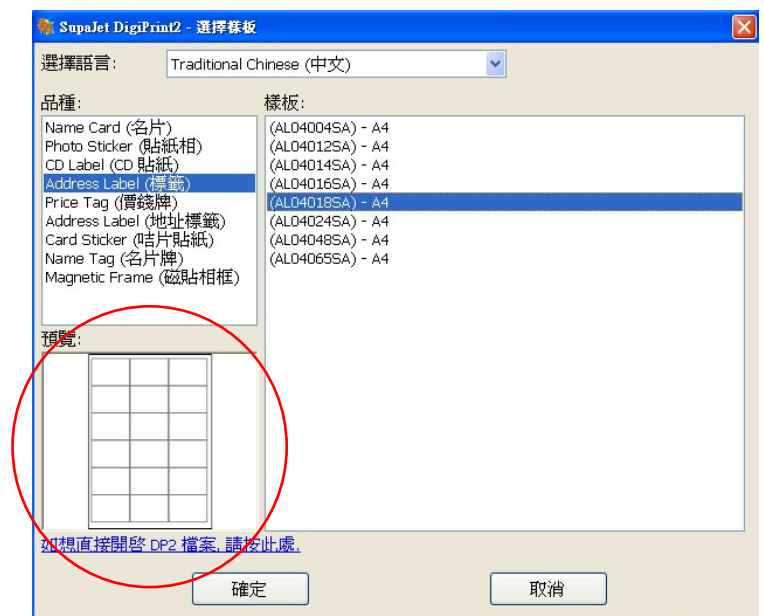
SupaJet DigiPrint2 - 選擇樣板

選擇語言: Traditional Chinese (中文)

品種:
Name Card (名片)
Photo Sticker (貼紙相)
CD Label (CD 貼紙)
Address Label (標籤)
Price Tag (價錢牌)
Address Label (地址標籤)
Card Sticker (咭片貼紙)
Name Tag (名片牌)
Magnetic Frame (磁貼相框)

樣板:
(AL04004SA) - A4
(AL04012SA) - A4
(AL04014SA) - A4
(AL04016SA) - A4
(AL04018SA) - A4
(AL04024SA) - A4
(AL04048SA) - A4
(AL04065SA) - A4

預覽:

如想直接開啓 DP2 檔案, 請按此處.

確定

取消